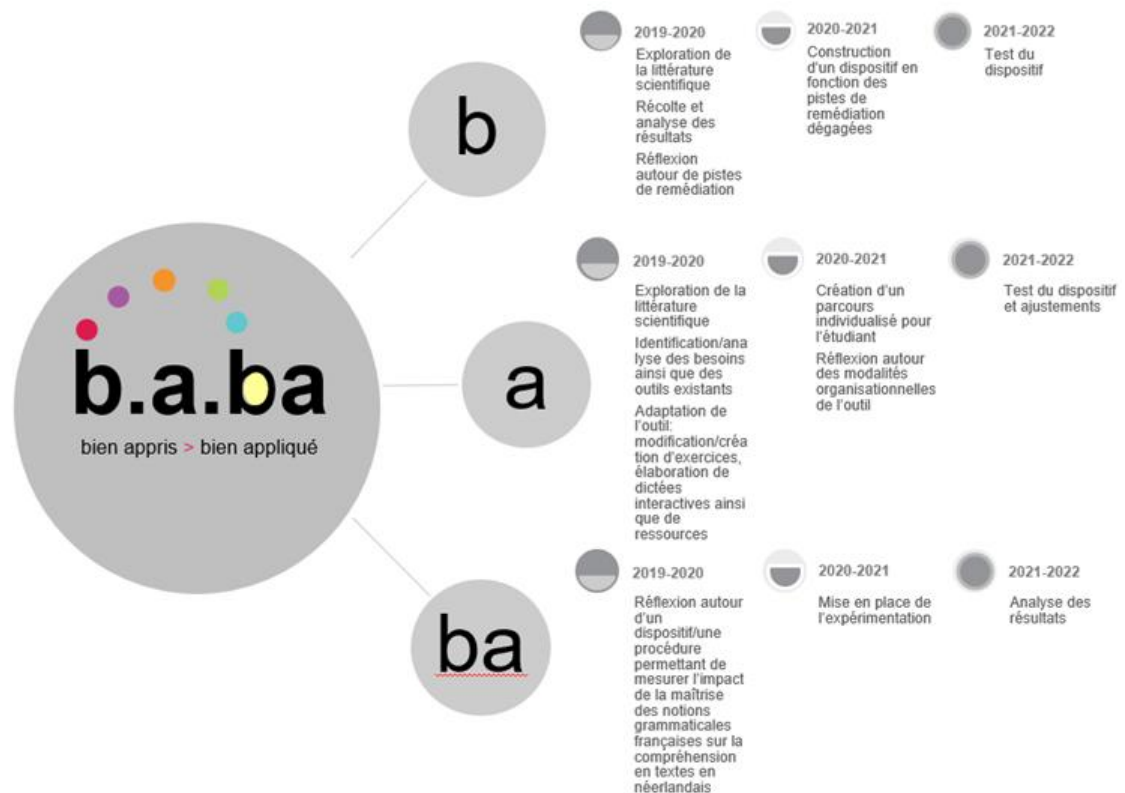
b.a.ba
bien appris > bien appliqué

b

2019-2020
Exploration de la littérature scientifique
Récolte et analyse des résultats
Réflexion autour de pistes de remédiation

2020-2021
Construction d'un dispositif en fonction des pistes de remédiation dégagées

2021-2022
Test du dispositif

a

2019-2020
Exploration de la littérature scientifique
Identification/analyse des besoins ainsi que des outils existants
Adaptation de l'outil: modification/création d'exercices, élaboration de dictées interactives ainsi que de ressources

2020-2021
Création d'un parcours individualisé pour l'étudiant
Réflexion autour des modalités organisationnelles de l'outil

2021-2022
Test du dispositif et ajustements

ba

2019-2020
Réflexion autour d'un dispositif/une procédure permettant de mesurer l'impact de la maîtrise des notions grammaticales françaises sur la compréhension en textes en néerlandais

2020-2021
Mise en place de l'expérimentation

2021-2022
Analyse des résultats